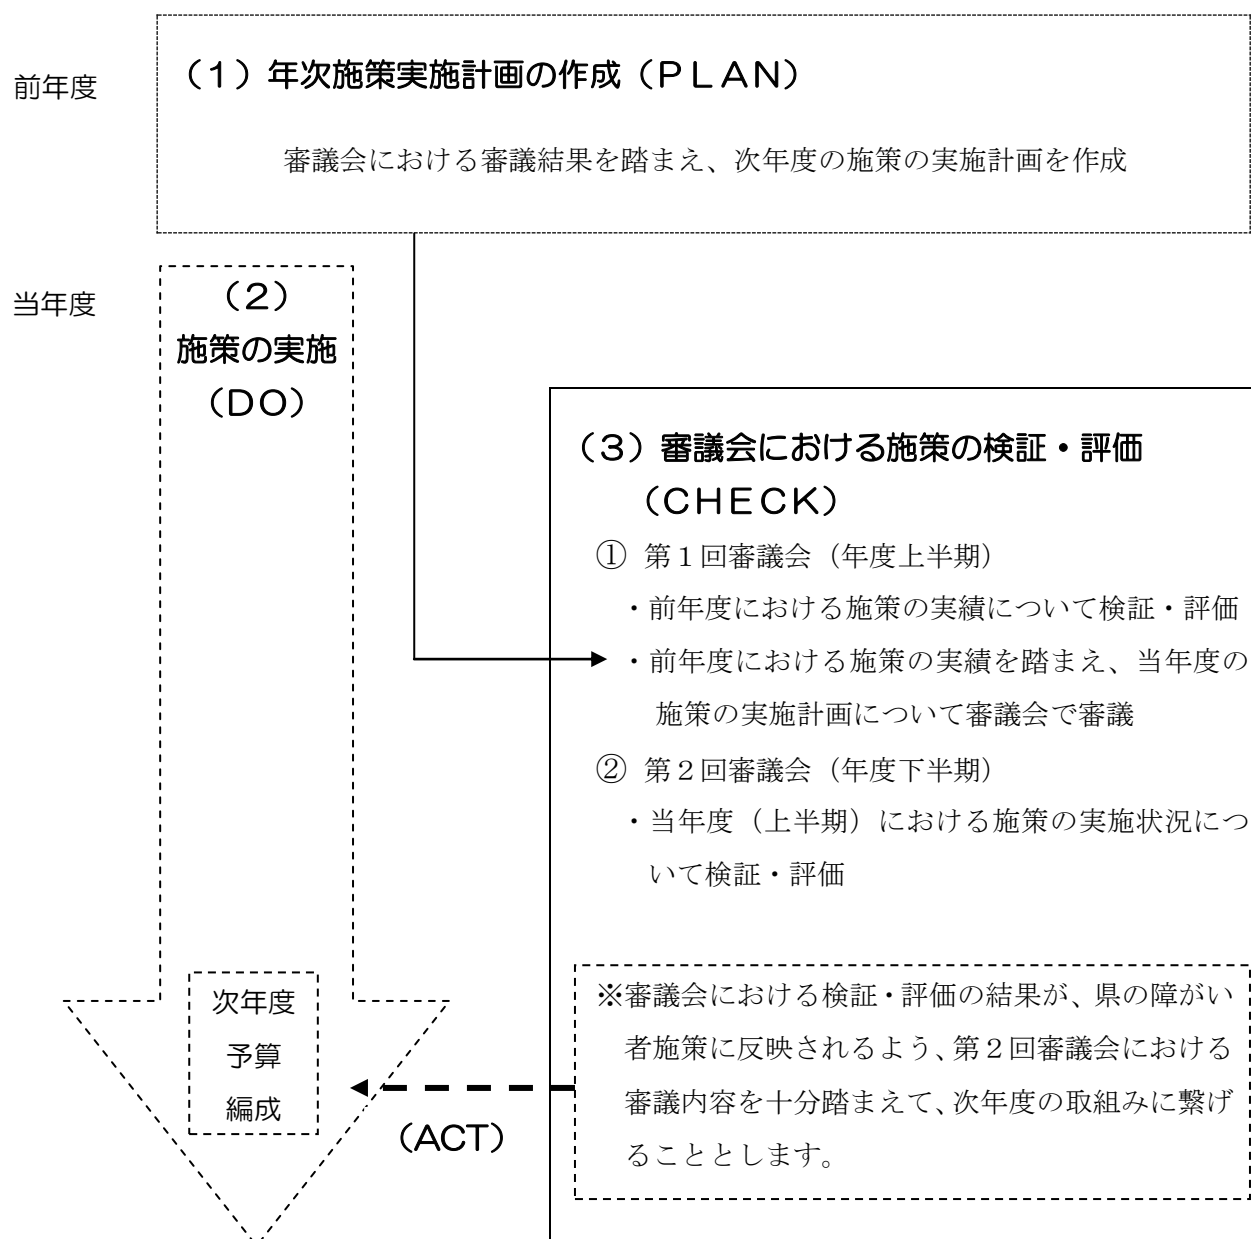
前年度

（1）年次施策実施計画の作成（ＰＬＡＮ）

審議会における審議結果を踏まえ、次年度の施策の実施計画を作成

当年度

（2）
施策の実施
（DO）

（3）審議会における施策の検証・評価
（ＣＨＥＣＫ）

① 第１回審議会（年度上半期）
・前年度における施策の実績について検証・評価
・前年度における施策の実績を踏まえ、当年度の施策の実施計画について審議会で審議

② 第２回審議会（年度下半期）
・当年度（上半期）における施策の実施状況について検証・評価

次年度
予算
編成

（ACT）

※審議会における検証・評価の結果が、県の障がい者施策に反映されるよう、第２回審議会における審議内容を十分踏まえて、次年度の取組みに繋げることとします。